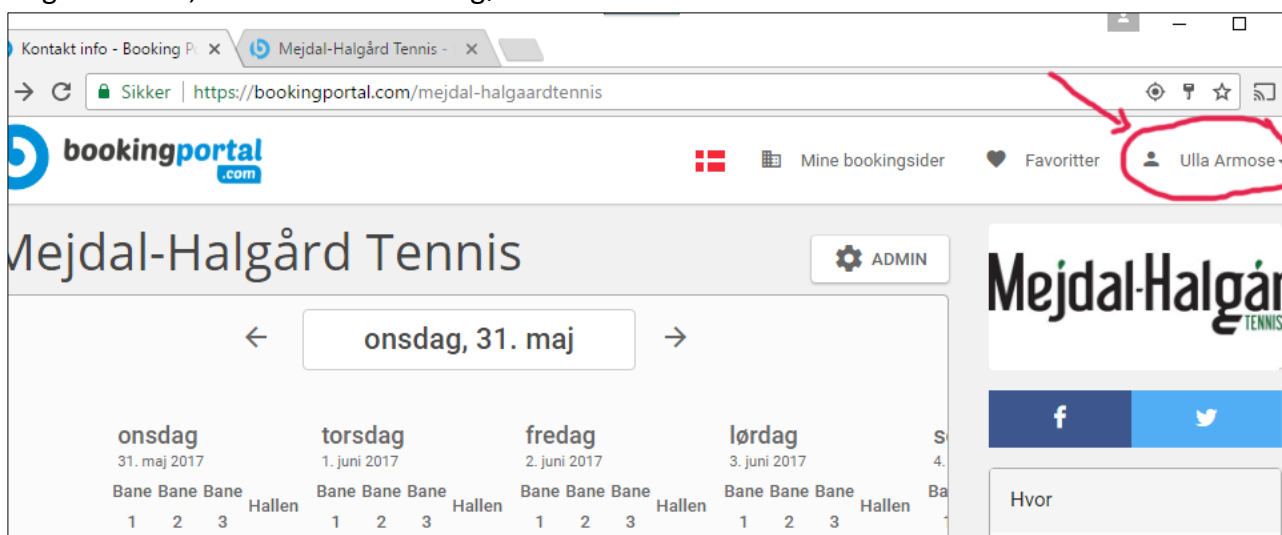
Kontakt info - Booking P

Mejdal-Halgård Tennis -

Sikker | https://bookingportal.com/mejdal-halgaardtennis

bookingportal .com

Mine bookingsider

Favoritter

Ulla Armose

Mejdal-Halgård Tennis

ADMIN

onsdag, 31. maj

onsdag
31. maj 2017
Bane 1 Bane 2 Bane 3 Hallen

torsdag
1. juni 2017
Bane 1 Bane 2 Bane 3 Hallen

fredag
2. juni 2017
Bane 1 Bane 2 Bane 3 Hallen

lørdag
3. juni 2017
Bane 1 Bane 2 Bane 3 Hallen

s
4.
Ba
1

Mejdal-Halgår
TENNIS

Hvor